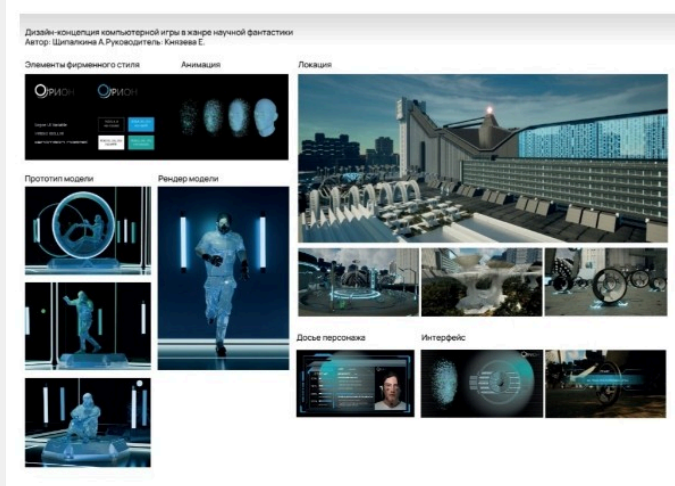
Дизайн-концепция компьютерной игры в жанре научной фантастики
Автор: Шипалкина А.Руководитель: Князева Е.

Элементы фирменного стиля

Анимация

Локация

ОРИОН

ОРИОН

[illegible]

Прототип модели

Рендер модели

Досье персонажа

Интерфейс